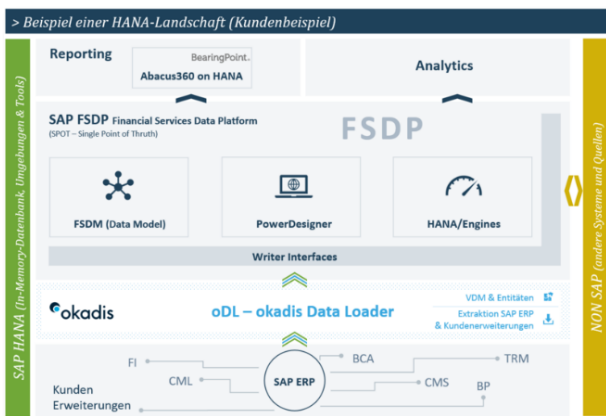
> Beispiel einer HANA-Landschaft (Kundenbeispiel)

SAP HANA (In-Memory-Datenbank, Umgebungen & Tools)

Reporting

BearingPoint.

Abacus360 on HANA

Analytics

SAP FSDP Financial Services Data Platform

(SPOT – Single Point of Thruth)

FSDP

FSDM (Data Model)

PowerDesigner

HANA/Engines

Writer Interfaces

okadis

oDL – okadis Data Loader

VDM & Entitäten

Extraktion SAP ERP & Kundenerweiterungen

NON SAP (andere Systeme und Quellen)

FI

CML

Kunden Erweiterungen

SAP ERP

BCA

CMS

TRM

BP